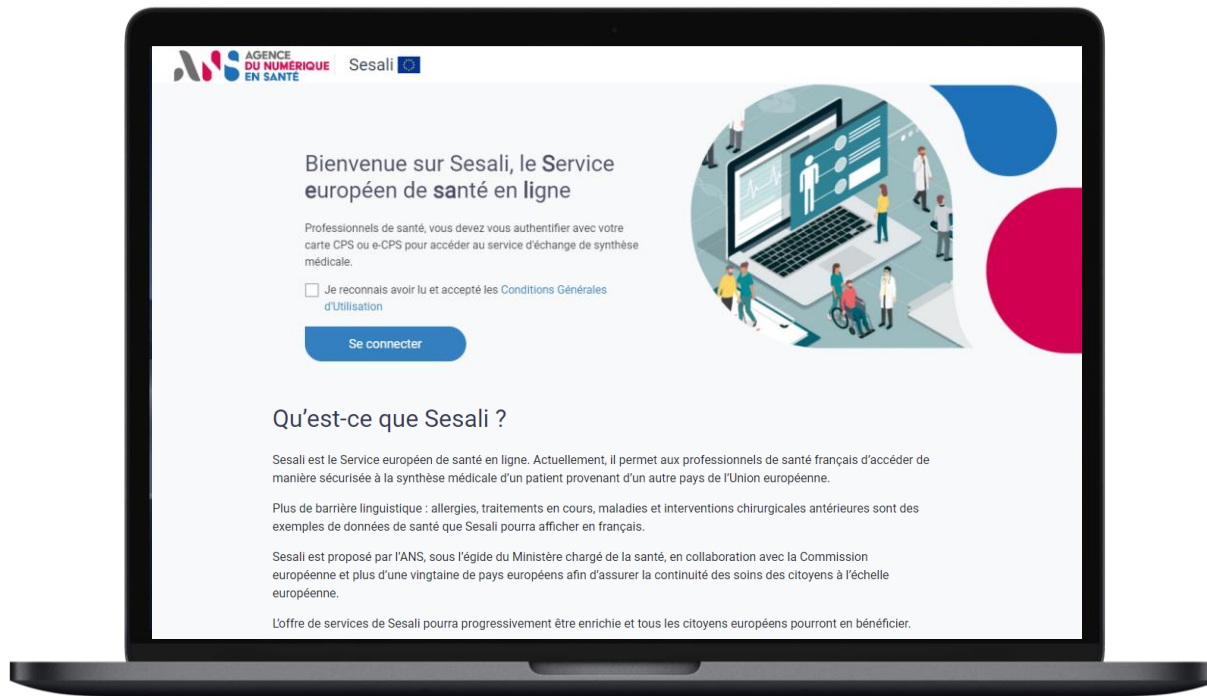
ANS AGENCE DU NUMÉRIQUE EN SANTÉ

Sesali

Bienvenue sur Sesali, le Service européen de santé en ligne

Professionnels de santé, vous devez vous authentifier avec votre carte CPS ou e-CPS pour accéder au service d'échange de synthèse médicale.

Je reconnais avoir lu et accepté les Conditions Générales d'Utilisation

Se connecter

Qu'est-ce que Sesali ?

Sesali est le Service européen de santé en ligne. Actuellement, il permet aux professionnels de santé français d'accéder de manière sécurisée à la synthèse médicale d'un patient provenant d'un autre pays de l'Union européenne.

Plus de barrière linguistique : allergies, traitements en cours, maladies et interventions chirurgicales antérieures sont des exemples de données de santé que Sesali pourra afficher en français.

Sesali est proposé par l'ANS, sous l'égide du Ministère chargé de la santé, en collaboration avec la Commission européenne et plus d'une vingtaine de pays européens afin d'assurer la continuité des soins des citoyens à l'échelle européenne.

L'offre de services de Sesali pourra progressivement être enrichie et tous les citoyens européens pourront en bénéficier.